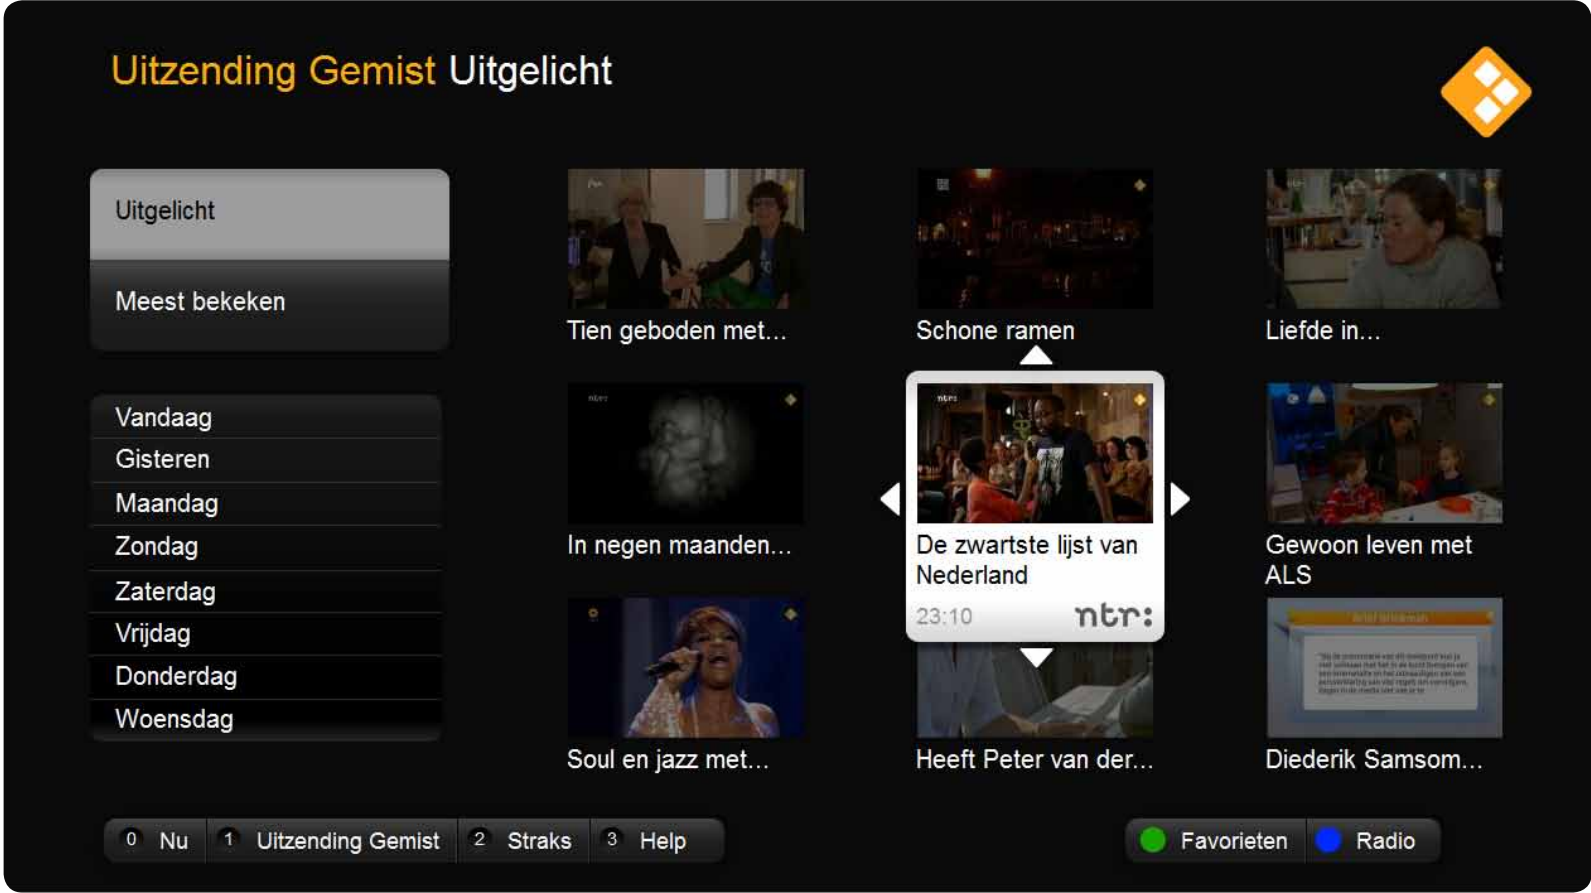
Uitzending Gemist Uitgelicht

Uitgelicht

Meest bekeken

Vandaag
Gisteren
Maandag
Zondag
Zaterdag
Vrijdag
Donderdag
Woensdag

Tien geboden met...

Schone ramen

Liefde in...

In negen maanden...

De zwartste lijst van Nederland
23:10 ntr:

Gewoon leven met ALS

Soul en jazz met...

Heeft Peter van der...

Diederik Samsom...

0 Nu
1 Uitzending Gemist
2 Straks
3 Help

Favorieten
Radio